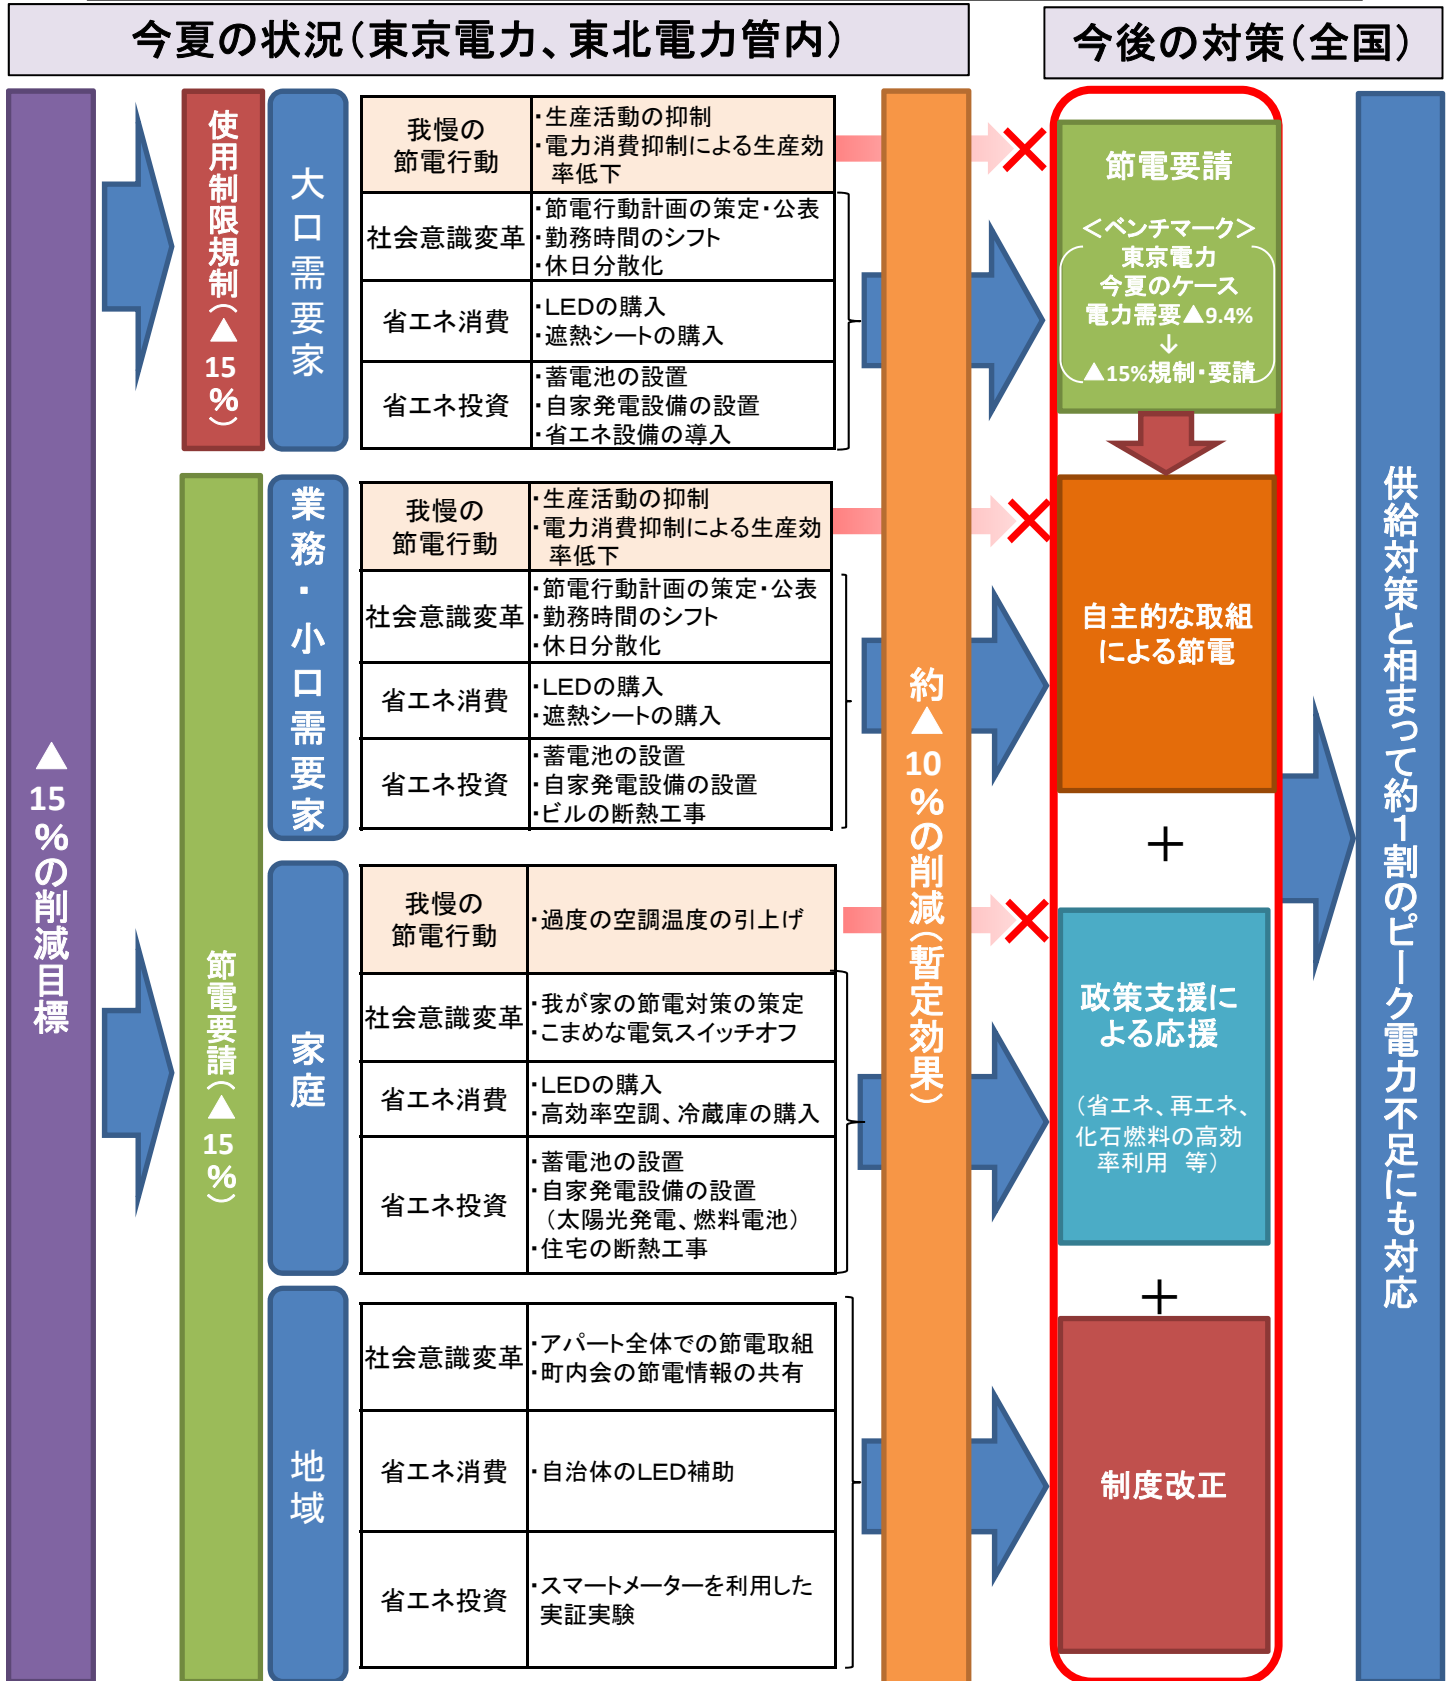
今夏の状況（東京電力、東北電力管内）

今後の対策（全国）

▲15%の削減目標

使用制限規制（▲15%）

大口需要家

| 我慢の節電行動 | ・生産活動の抑制 ・電力消費抑制による生産効率低下 |
|---|---|
| 社会意識変革 | ・節電行動計画の策定・公表 ・勤務時間のシフト ・休日分散化 |
| 省エネ消費 | ・LEDの購入 ・遮熱シートの購入 |
| 省エネ投資 | ・蓄電池の設置 ・自家発電設備の設置 ・省エネ設備の導入 |

節電要請（▲15%）

業務・小口需要家

| 我慢の節電行動 | ・生産活動の抑制 ・電力消費抑制による生産効率低下 |
|---|---|
| 社会意識変革 | ・節電行動計画の策定・公表 ・勤務時間のシフト ・休日分散化 |
| 省エネ消費 | ・LEDの購入 ・遮熱シートの購入 |
| 省エネ投資 | ・蓄電池の設置 ・自家発電設備の設置 ・ビルの断熱工事 |

家庭

| 我慢の節電行動 | ・過度の空調温度の引上げ |
|---|---|
| 社会意識変革 | ・我が家の節電対策の策定 ・こまめな電気スイッチオフ |
| 省エネ消費 | ・LEDの購入 ・高効率空調、冷蔵庫の購入 |
| 省エネ投資 | ・蓄電池の設置 ・自家発電設備の設置 （太陽光発電、燃料電池） ・住宅の断熱工事 |

地域

| 社会意識変革 | ・アパート全体での節電取組 ・町内会の節電情報の共有 |
|---|---|
| 省エネ消費 | ・自治体のLED補助 |
| 省エネ投資 | ・スマートメーターを利用した実証実験 |

約▲10%の削減（暫定効果）

節電要請

＜ベンチマーク＞
東京電力
今夏のケース
電力需要▲9.4%
↓
▲15%規制・要請

自主的な取組による節電

＋

政策支援による応援

（省エネ、再エネ、化石燃料の高効率利用 等）

＋

制度改正

供給対策と相まって約1割のピーク電力不足にも対応